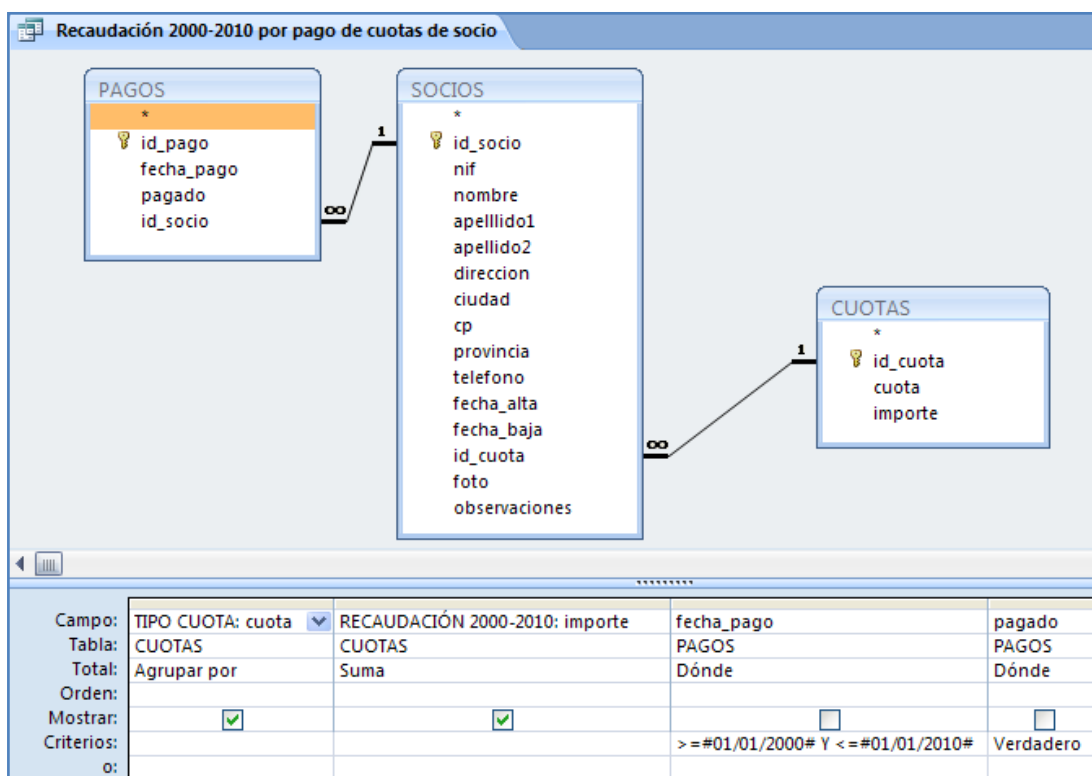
Recaudación 2000-2010 por pago de cuotas de socio

PAGOS
*
id_pago
fecha_pago
pagado
id_socio

SOCIOS
*
id_socio
nif
nombre
apelllido1
apellido2
direccion
ciudad
cp
provincia
telefono
fecha_alta
fecha_baja
id_cuota
foto
observaciones

CUOTAS
*
id_cuota
cuota
importe

1
∞
1
∞

| | | | | |
|---|---|---|---|---|
| Campo: | TIPO CUOTA: cuota | RECAUDACIÓN 2000-2010: importe | fecha_pago | pagado |
| Tabla: | CUOTAS | CUOTAS | PAGOS | PAGOS |
| Total: | Agrupar por | Suma | Dónde | Dónde |
| Orden: | | | | |
| Mostrar: | ☑ | ☑ | ☐ | ☐ |
| Criterios: | | | >=#01/01/2000# Y <=#01/01/2010# | Verdadero |
| o: | | | | |